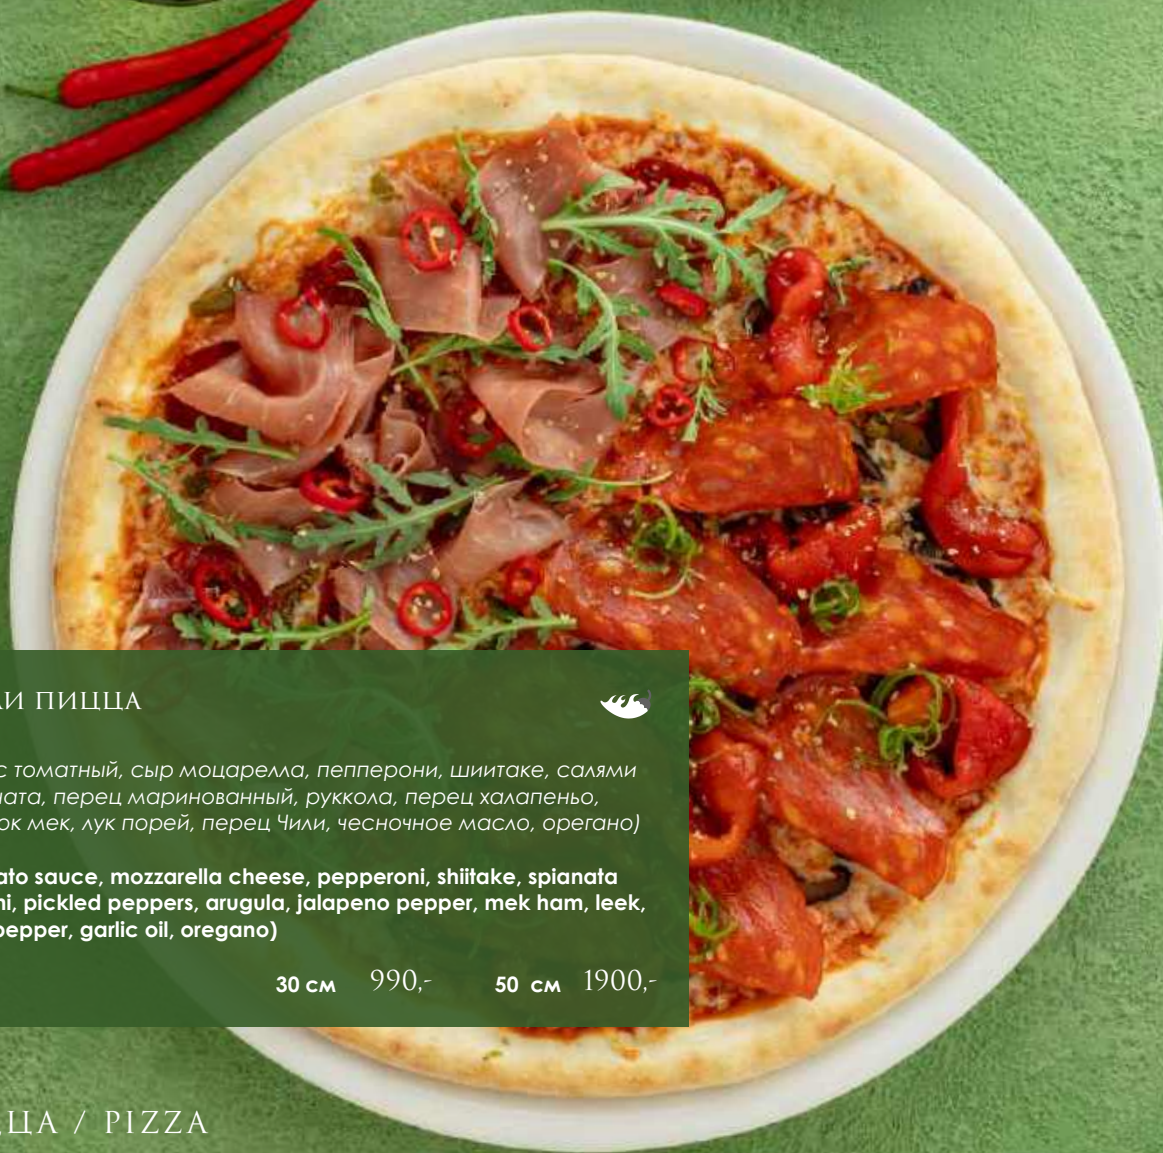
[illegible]И ПИЦЦА

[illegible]с томатный, сыр моцарелла, пепперони, шиитаке, салями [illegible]ата, перец маринованный, руккола, перец халапеньо, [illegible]ок мек, лук порей, перец Чили, чесночное масло, орегано)

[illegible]ato sauce, mozzarella cheese, pepperoni, shiitake, spianata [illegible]i, pickled peppers, arugula, jalapeno pepper, mek ham, leek, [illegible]pepper, garlic oil, oregano)

30 см 990,- 50 см 1900,-

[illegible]ЦА / PIZZA